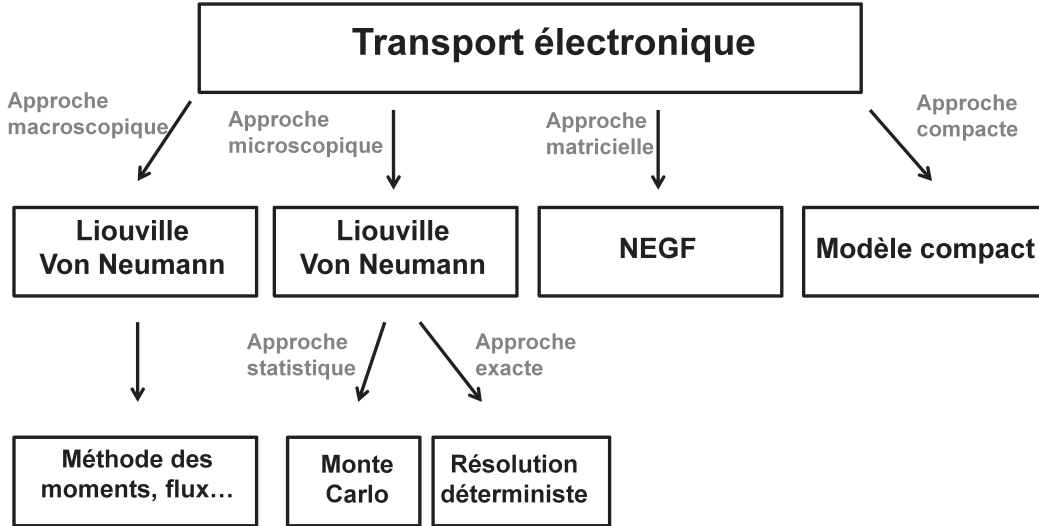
Transport électronique

Approche macroscopique

Approche microscopique

Approche matricielle

Approche compacte

Liouville Von Neumann

Liouville Von Neumann

NEGF

Modèle compact

Approche statistique

Approche exacte

Méthode des moments, flux…

Monte Carlo

Résolution déterministe